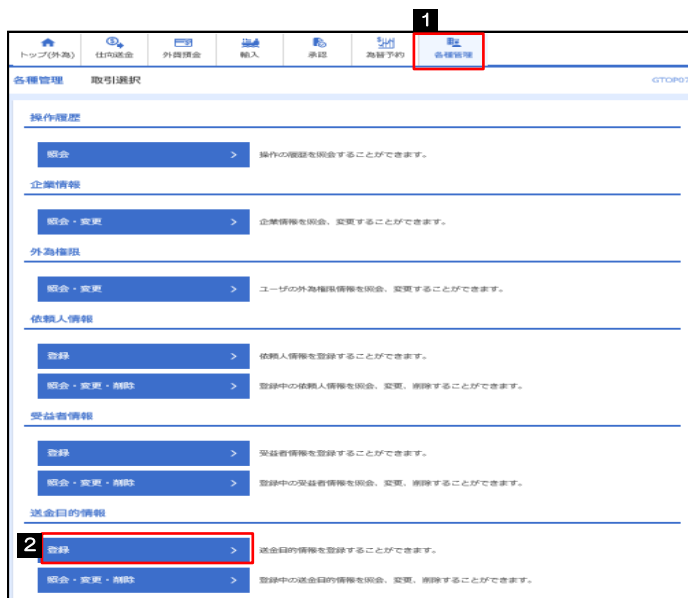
トップ(外為) 仕向送金 外貨預金 輸入 承認 為替予約 各種管理

1

各種管理 取引選択 GTOP07

操作履歴

照会 > 操作の履歴を照会することができます。

企業情報

照会・変更 > 企業情報を照会、変更することができます。

外為権限

照会・変更 > ユーザの外為権限情報を照会、変更することができます。

依頼人情報

登録 > 依頼人情報を登録することができます。

照会・変更・削除 > 登録中の依頼人情報を照会、変更、削除することができます。

受益者情報

登録 > 受益者情報を登録することができます。

照会・変更・削除 > 登録中の受益者情報を照会、変更、削除することができます。

送金目的情報

2

登録 > 送金目的情報を登録することができます。

照会・変更・削除 > 登録中の送金目的情報を照会、変更、削除することができます。